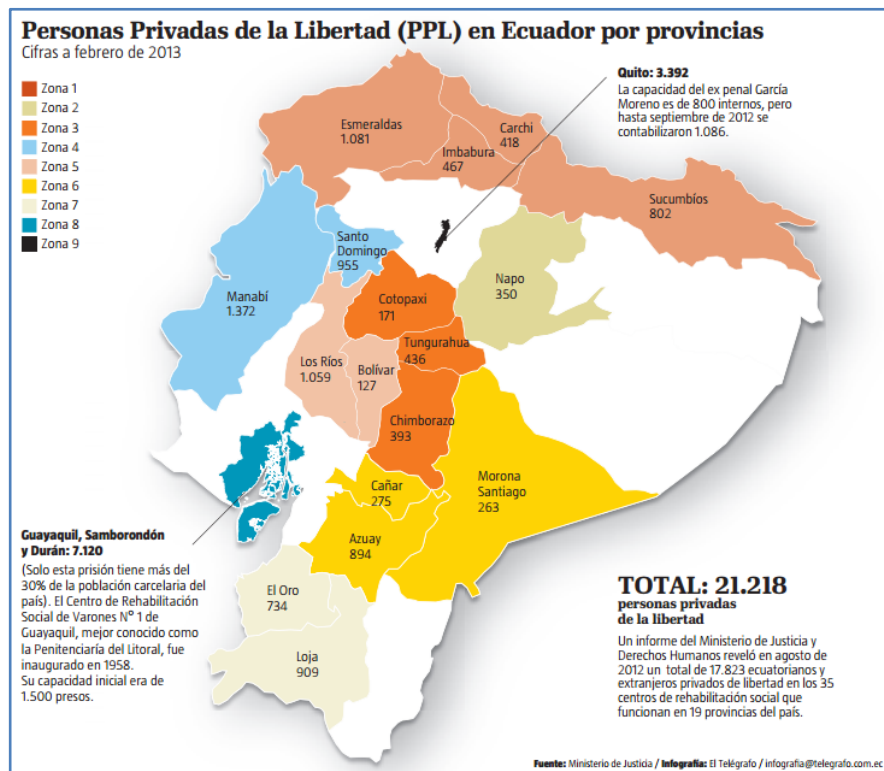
Personas Privadas de la Libertad (PPL) en Ecuador por provincias
Cifras a febrero de 2013

Zona 1
Zona 2
Zona 3
Zona 4
Zona 5
Zona 6
Zona 7
Zona 8
Zona 9

Quito: 3.392
La capacidad del ex penal García Moreno es de 800 internos, pero hasta septiembre de 2012 se contabilizaron 1.086.

Esmeraldas
1.081

Carchi
418

Imbabura
467

Sucumbíos
802

Santo Domingo
955

Napo
350

Manabí
1.372

Cotopaxi
171

Tungurahua
436

Los Ríos
1.059

Bolívar
127

Chimborazo
393

Cañar
275

Morona Santiago
263

Azuay
894

El Oro
734

Loja
909

Guayaquil, Samborondón y Durán: 7.120
(Solo esta prisión tiene más del 30% de la población carcelaria del país). El Centro de Rehabilitación Social de Varones N° 1 de Guayaquil, mejor conocido como la Penitenciaría del Litoral, fue inaugurado en 1958.
Su capacidad inicial era de 1.500 presos.

TOTAL: 21.218
personas privadas de la libertad
Un informe del Ministerio de Justicia y Derechos Humanos reveló en agosto de 2012 un total de 17.823 ecuatorianos y extranjeros privados de libertad en los 35 centros de rehabilitación social que funcionan en 19 provincias del país.

Fuente: Ministerio de Justicia / Infografía: El Telégrafo / infografia@telegrafo.com.ec